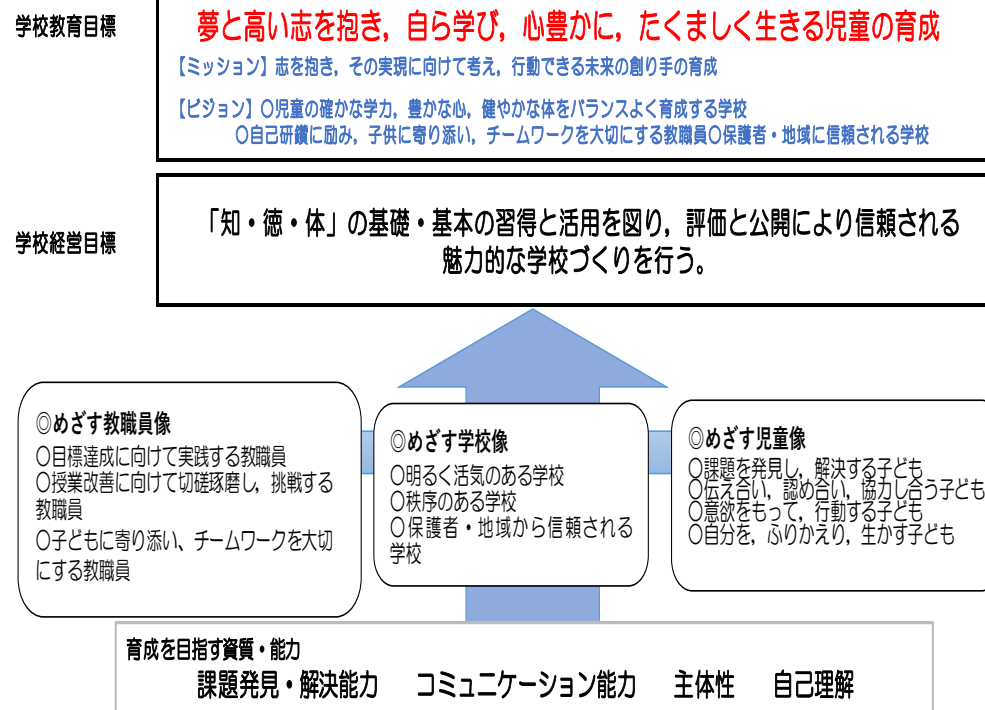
学校教育目標

夢と高い志を抱き，自ら学び，心豊かに，たくましく生きる児童の育成

【ミッション】志を抱き，その実現に向けて考え，行動できる未来の創り手の育成

【ビジョン】〇児童の確かな学力，豊かな心，健やかな体をバランスよく育成する学校
〇自己研鑽に励み，子供に寄り添い，チームワークを大切にする教職員〇保護者・地域に信頼される学校

学校経営目標

「知・徳・体」の基礎・基本の習得と活用を図り，評価と公開により信頼される魅力的な学校づくりを行う。

◎めざす教職員像
〇目標達成に向けて実践する教職員
〇授業改善に向けて切磋琢磨し，挑戦する教職員
〇子どもに寄り添い、チームワークを大切にする教職員

◎めざす学校像
〇明るく活気のある学校
〇秩序のある学校
〇保護者・地域から信頼される学校

◎めざす児童像
〇課題を発見し，解決する子ども
〇伝え合い，認め合い，協力し合う子ども
〇意欲をもって，行動する子ども
〇自分を，ふりかえり，生かす子ども

育成を目指す資質・能力
課題発見・解決能力　コミュニケーション能力　主体性　自己理解